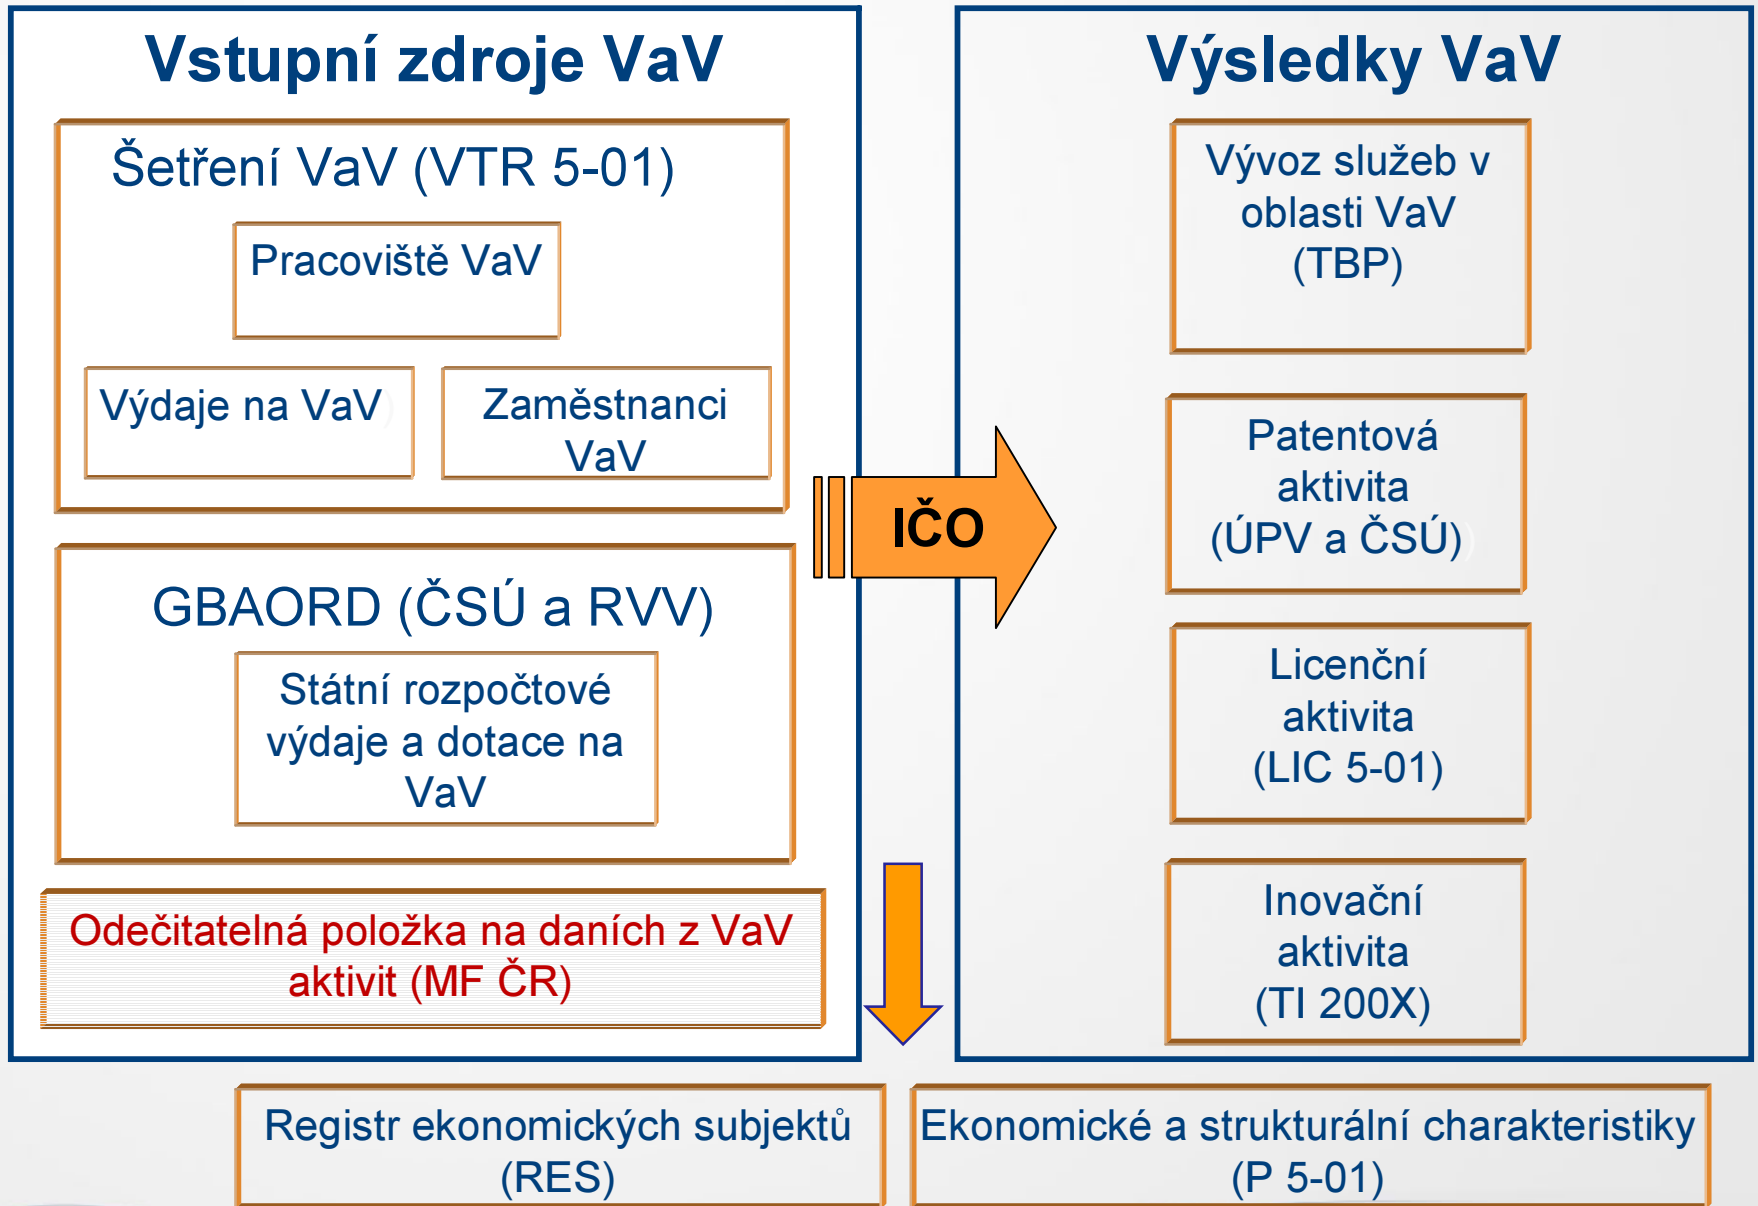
Vstupní zdroje VaV

Šetření VaV (VTR 5-01)

Pracoviště VaV

Výdaje na VaV

Zaměstnanci VaV

GBAORD (ČSÚ a RVV)

Státní rozpočtové výdaje a dotace na VaV

Odečitatelná položka na daních z VaV aktivit (MF ČR)

IČO

Výsledky VaV

Vývoz služeb v oblasti VaV (TBP)

Patentová aktivita (ÚPV a ČSÚ)

Licenční aktivita (LIC 5-01)

Inovační aktivita (TI 200X)

Registr ekonomických subjektů (RES)

Ekonomické a strukturální charakteristiky (P 5-01)